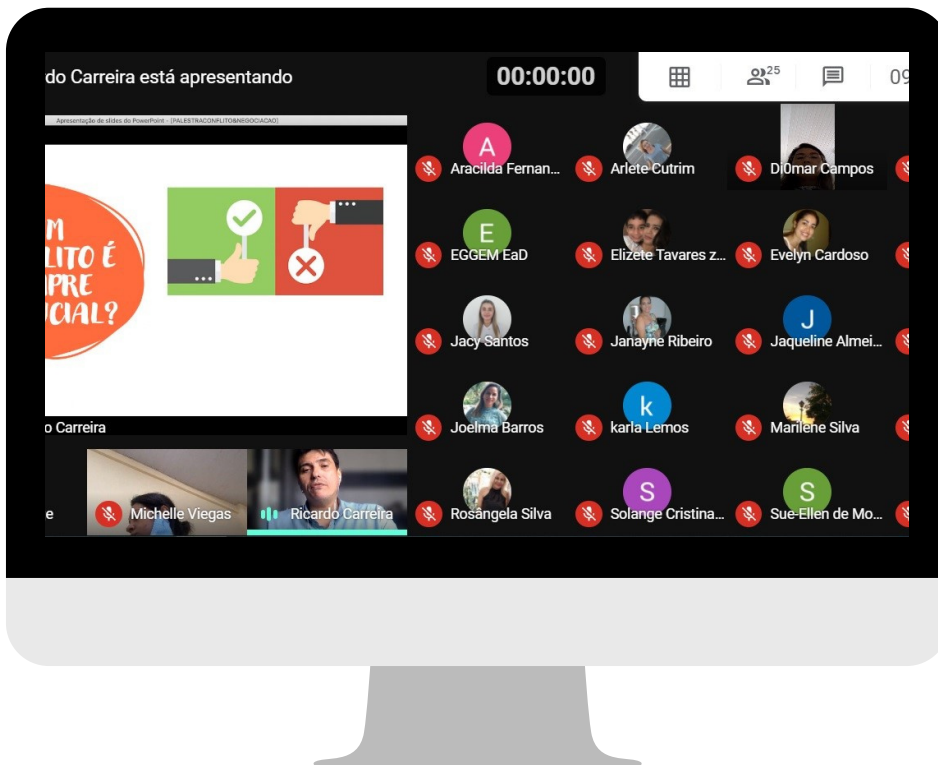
do Carreira está apresentando

00:00:00

25

09

Apresentação de slides do PowerPoint - [PALESTRACONFLITO&NEGOCIACAO]

M
LITO É
PRE
CIAL?

o Carreira

A
Aracilda Fernan...

Arlete Cutrim

Di0mar Campos

E
EGGEM EaD

Elizete Tavares z...

Evelyn Cardoso

Jacy Santos

Janayne Ribeiro

J
Jaqueline Almei...

Joelma Barros

k
karla Lemos

Marilene Silva

e

Michelle Viegas

Ricardo Carreira

Rosângela Silva

S
Solange Cristina...

S
Sue-Ellen de Mo...